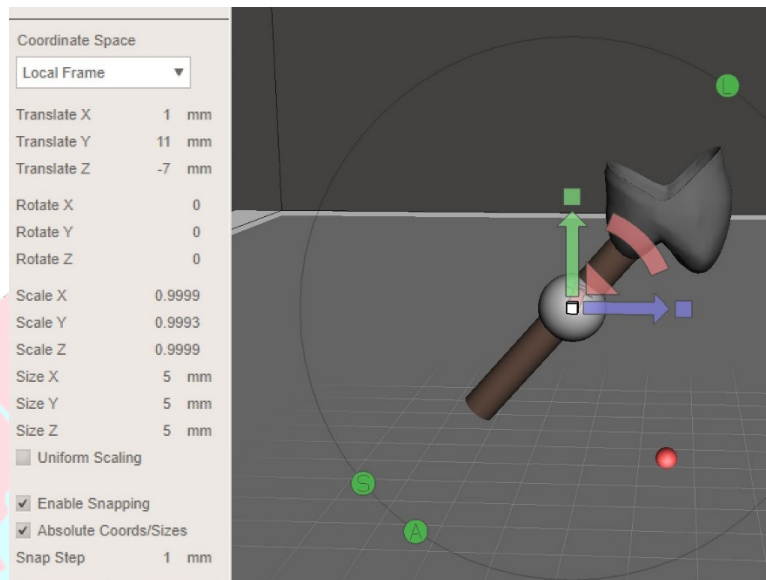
Coordinate Space
Local Frame ▼
Translate X 1 mm
Translate Y 11 mm
Translate Z -7 mm
Rotate X 0
Rotate Y 0
Rotate Z 0
Scale X 0.9999
Scale Y 0.9993
Scale Z 0.9999
Size X 5 mm
Size Y 5 mm
Size Z 5 mm
Uniform Scaling
✓ Enable Snapping
✓ Absolute Coords/Sizes
Snap Step 1 mm

L
S
A